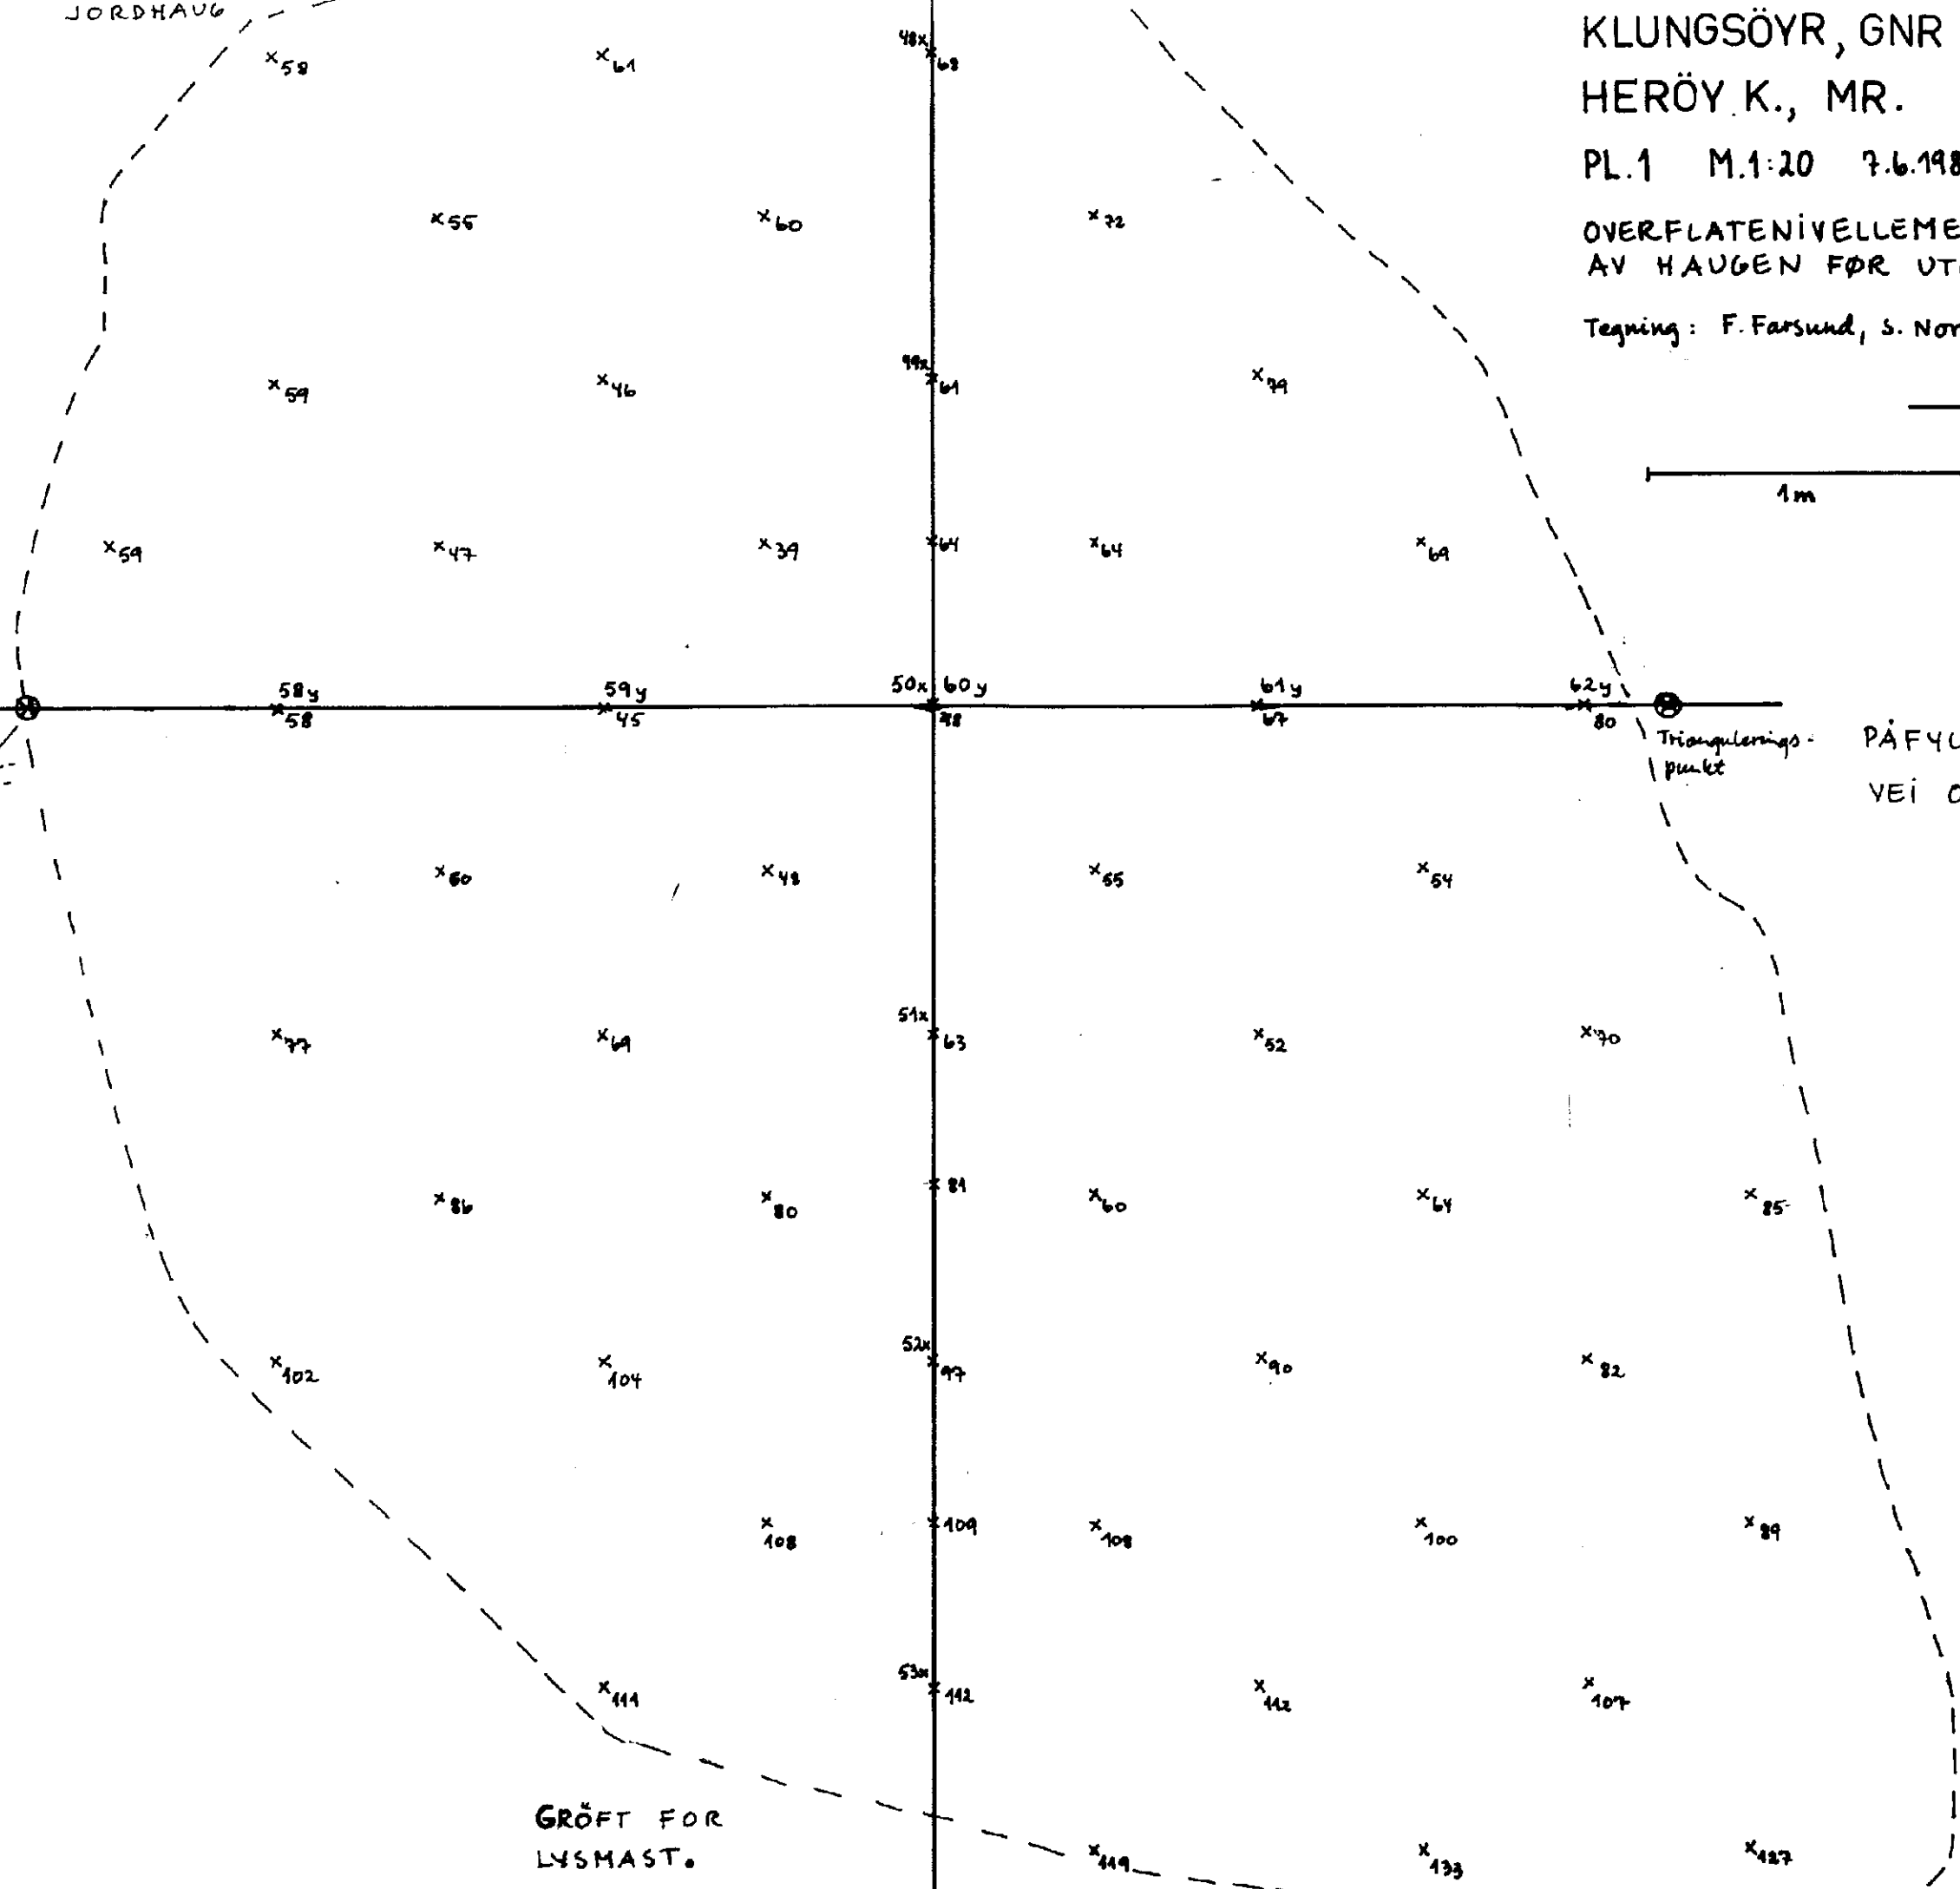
JORDHAUG

KLUNGSÖYR, GNR
HERÖY K., MR.
PL.1 M.1:20 7.6.198
OVERFLATENIVELLEME
AV HAUGEN FØR UT
Tegning: F. Farsund, S. Nor

1m

58 61 48x 68
55 60 72
59 46 49x 61 79
59 47 39 64 64 69

58y 59y 50x 60y 61y 62y
58 45 48 67 80

Triangulerings-punkt

PÅFYL
VEI C

60 48 65 54
77 69 51x 63 52 70
86 80 81 60 64 85
102 104 52x 97 90 82
108 109 108 100 89
111 53x 112 112 107
119 133 127

GRÖFT FOR LYSMAST.